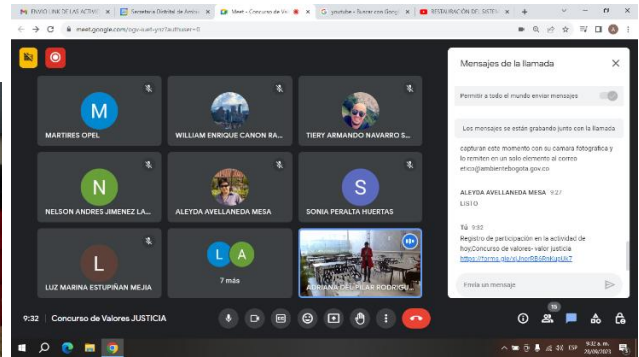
ENVIO LINK DE LAS ACTIVI | Secretaria Distrital de Ambie | Meet - Concurso de Valor | youtube - Buscar con Googl | RESTAURACIÓN DEL SISTE

meet.google.com/ogy-iuwf-yrr?authuser=0

Mensajes de la llamada

Permitir a todo el mundo enviar mensajes

Los mensajes se están grabando junto con la llamada

capturan este momento con su camara fotografica y lo remiten en un solo elemento al correo etica@ambientebogota.gov.co

ALEYDA AVELLANEDA MESA 9:27
LISTO

Tú 9:32
Registro de participación en la actividad de hoy.Concurso de valores- valor justicia
https://forms.gle/sUnorRB4RnkUzUk7

Envía un mensaje

MARTIRES OPEL

WILLIAM ENRIQUE CANON RA...

TIERY ARMANDO NAVARRO S...

NELSON ANDRES JIMENEZ LA...

ALEYDA AVELLANEDA MESA

SONIA PERALTA HUERTAS

LUZ MARINA ESTUPIÑAN MEJIA

7 más

ADRIANA DEL PILAR RODRIGU...

9:32 | Concurso de Valores JUSTICIA

15

9:32 a. m.
29/09/2021